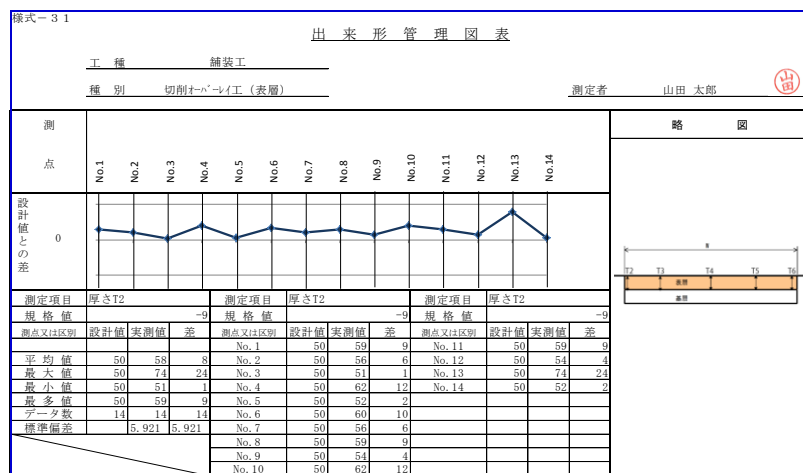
様式－３１

出　来　形　管　理　図　表

工　種　　　　　舗装工

種　別　　　切削ｵｰﾊﾞｰﾚｲ工（表層）

測定者　　　山田　太郎

山田

測

点

No.1 No.2 No.3 No.4 No.5 No.6 No.7 No.8 No.9 No.10 No.11 No.12 No.13 No.14

略　　　図

設計値との差

0

T2 T3 T4 T5 T6

表層

基層

| 測定項目 | 厚さT2 | | | 測定項目 | 厚さT2 | | | 測定項目 | 厚さT2 | | |
|---|---|---|---|---|---|---|---|---|---|---|---|
| 規格値 | | | -9 | 規格値 | | | -9 | 規格値 | | | -9 |
| 測点又は区別 | 設計値 | 実測値 | 差 | 測点又は区別 | 設計値 | 実測値 | 差 | 測点又は区別 | 設計値 | 実測値 | 差 |
| | | | | No.1 | 50 | 59 | 9 | No.11 | 50 | 59 | 9 |
| 平均値 | 50 | 58 | 8 | No.2 | 50 | 56 | 6 | No.12 | 50 | 54 | 4 |
| 最大値 | 50 | 74 | 24 | No.3 | 50 | 51 | 1 | No.13 | 50 | 74 | 24 |
| 最小値 | 50 | 51 | 1 | No.4 | 50 | 62 | 12 | No.14 | 50 | 52 | 2 |
| 最多値 | 50 | 59 | 9 | No.5 | 50 | 52 | 2 | | | | |
| データ数 | 14 | 14 | 14 | No.6 | 50 | 60 | 10 | | | | |
| 標準偏差 | | 5.921 | 5.921 | No.7 | 50 | 56 | 6 | | | | |
| | | | | No.8 | 50 | 59 | 9 | | | | |
| | | | | No.9 | 50 | 54 | 4 | | | | |
| | | | | No.10 | 50 | 62 | 12 | | | | |